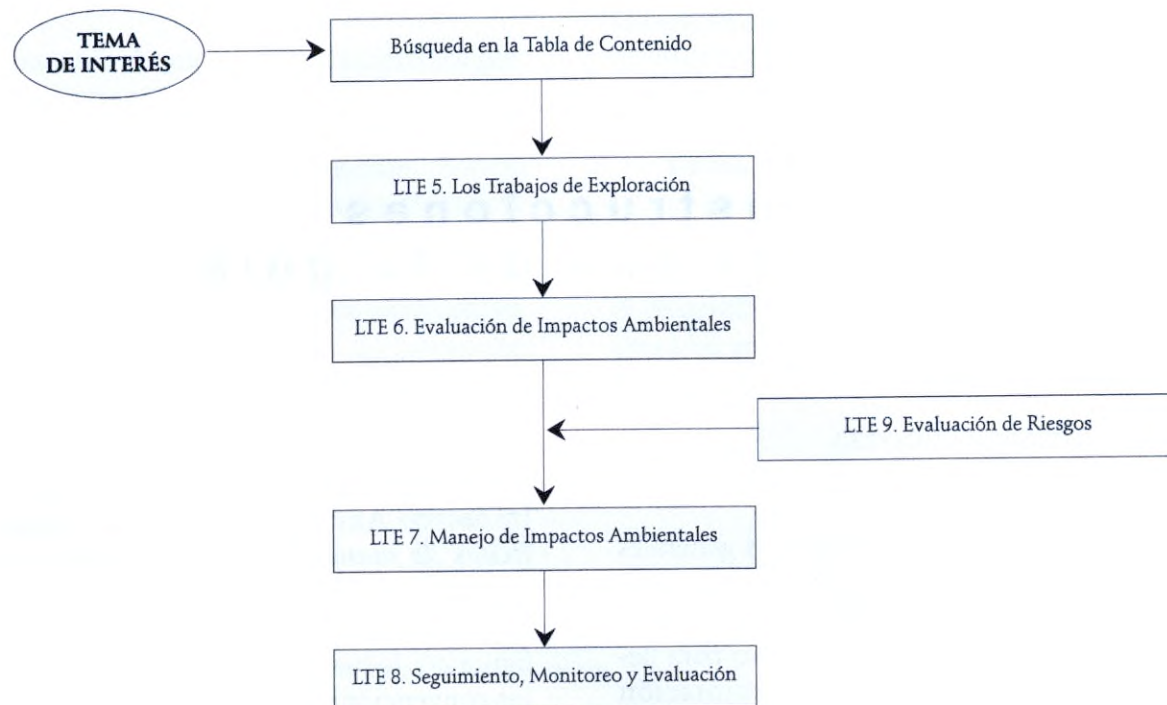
TEMA DE INTERÉS

Búsqueda en la Tabla de Contenido

LTE 5. Los Trabajos de Exploración

LTE 6. Evaluación de Impactos Ambientales

LTE 9. Evaluación de Riesgos

LTE 7. Manejo de Impactos Ambientales

LTE 8. Seguimiento, Monitoreo y Evaluación